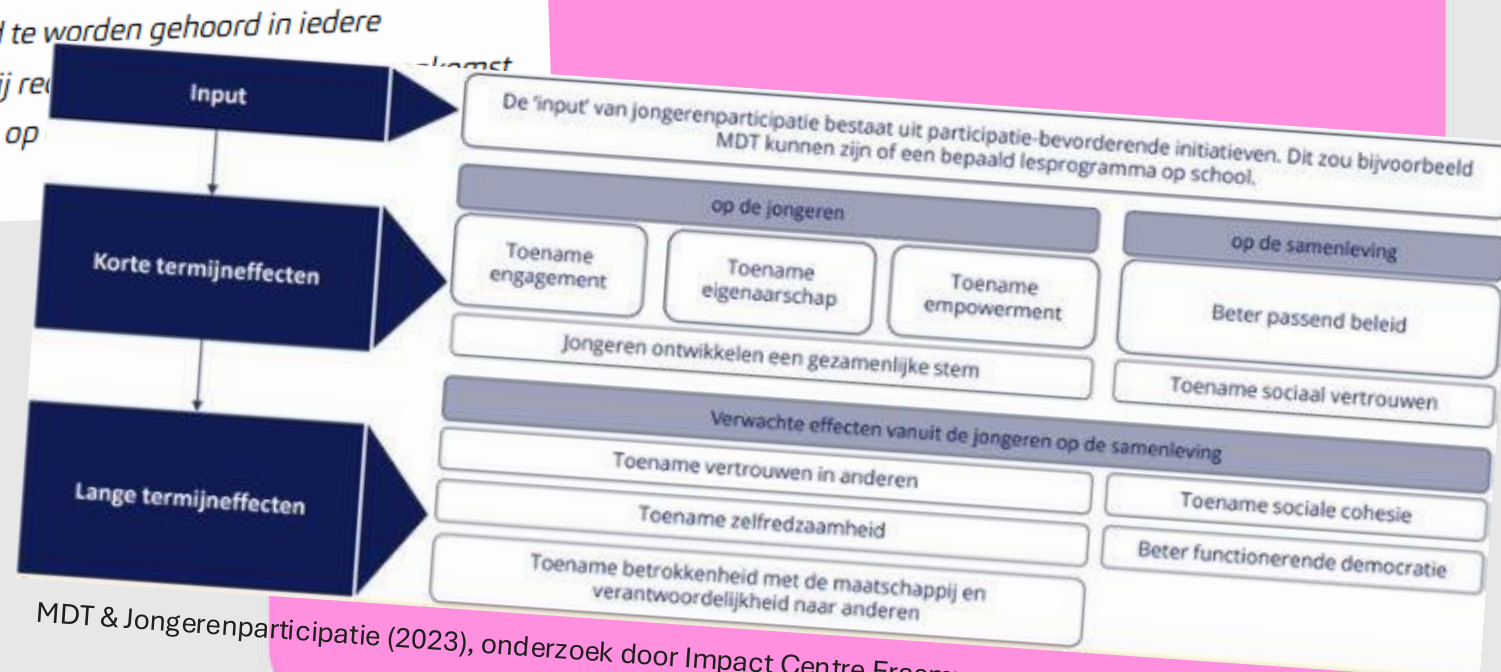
d te worden gehoord in iedere

ij re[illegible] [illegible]omst

op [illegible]

Input

De 'input' van jongerenparticipatie bestaat uit participatie-bevorderende initiatieven. Dit zou bijvoorbeeld MDT kunnen zijn of een bepaald lesprogramma op school.

Korte termijneffecten

op de jongeren

Toename engagement

Toename eigenaarschap

Toename empowerment

Jongeren ontwikkelen een gezamenlijke stem

op de samenleving

Beter passend beleid

Toename sociaal vertrouwen

Lange termijneffecten

Verwachte effecten vanuit de jongeren op de samenleving

Toename vertrouwen in anderen

Toename zelfredzaamheid

Toename betrokkenheid met de maatschappij en verantwoordelijkheid naar anderen

Toename sociale cohesie

Beter functionerende democratie

MDT & Jongerenparticipatie (2023), onderzoek door Impact Centre Erasm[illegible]